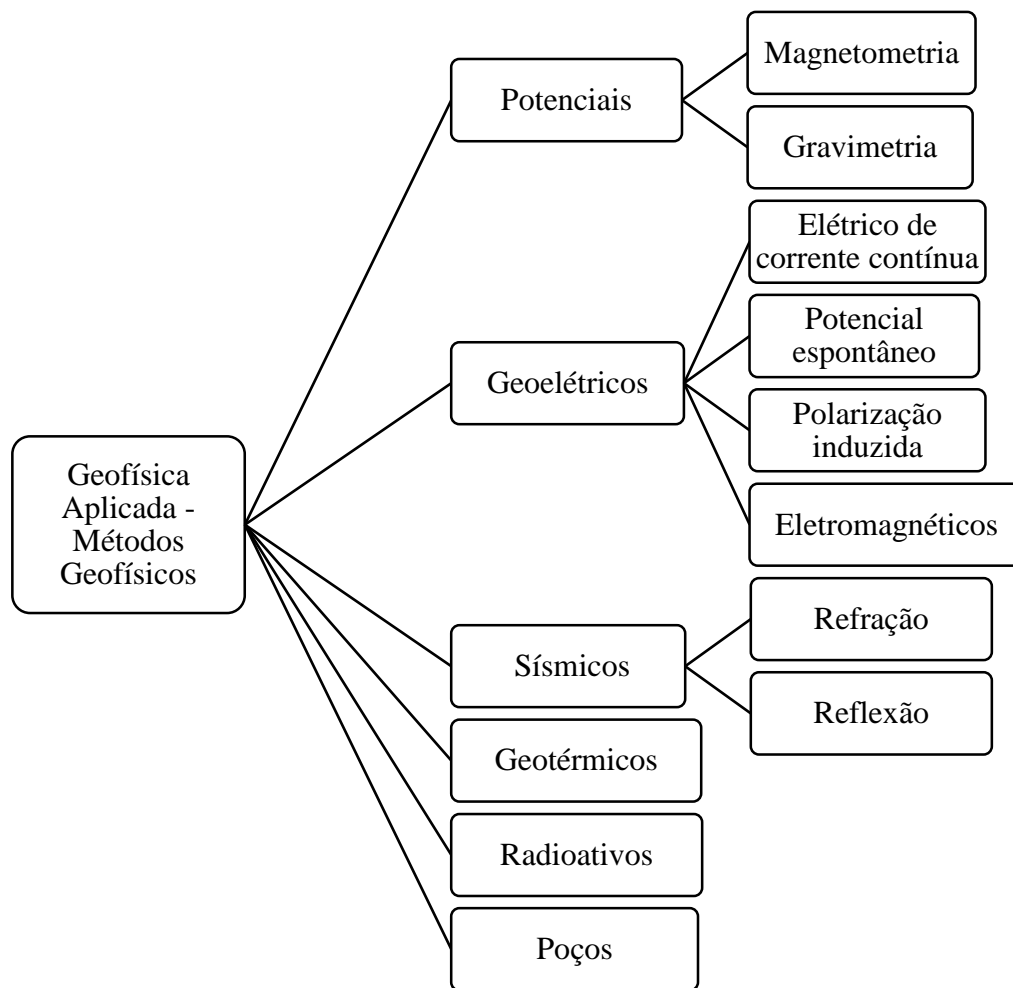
Geofísica Aplicada - Métodos Geofísicos

Potenciais

Magnetometria

Gravimetria

Geoelétricos

Elétrico de corrente contínua

Potencial espontâneo

Polarização induzida

Eletromagnéticos

Sísmicos

Refração

Reflexão

Geotérmicos

Radioativos

Poços